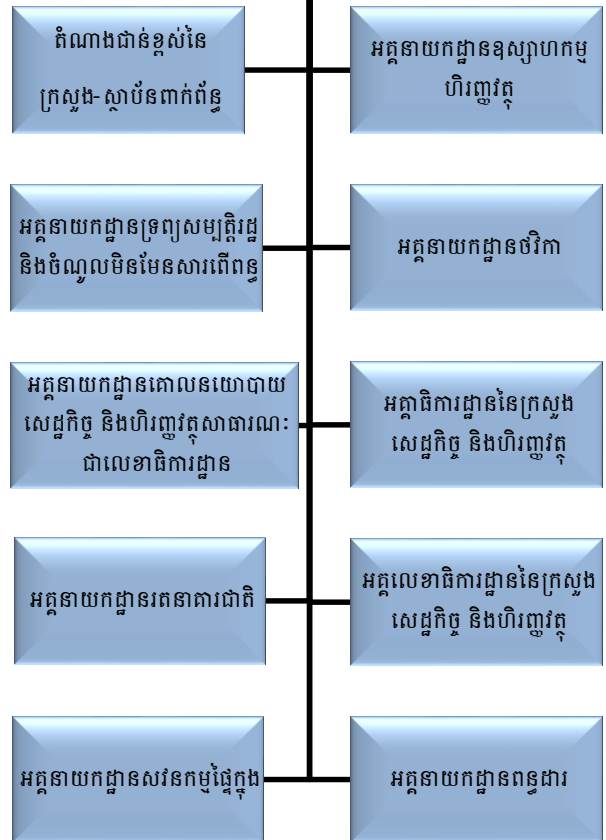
តំណាងជាន់ខ្ពស់នៃក្រសួង-ស្ថាប័នពាក់ព័ន្ធ

អគ្គនាយកដ្ឋានឧស្សាហកម្មហិរញ្ញវត្ថុ

អគ្គនាយកដ្ឋានទ្រព្យសម្បត្តិរដ្ឋ និងចំណូលមិនមែនសារពើពន្ធ

អគ្គនាយកដ្ឋានថវិកា

អគ្គនាយកដ្ឋានគោលនយោបាយសេដ្ឋកិច្ច និងហិរញ្ញវត្ថុសាធារណៈ ជាលេខាធិការដ្ឋាន

អគ្គាធិការដ្ឋាននៃក្រសួងសេដ្ឋកិច្ច និងហិរញ្ញវត្ថុ

អគ្គនាយកដ្ឋានរតនាគារជាតិ

អគ្គលេខាធិការដ្ឋាននៃក្រសួងសេដ្ឋកិច្ច និងហិរញ្ញវត្ថុ

អគ្គនាយកដ្ឋានសវនកម្មផ្ទៃក្នុង

អគ្គនាយកដ្ឋានពន្ធដារ